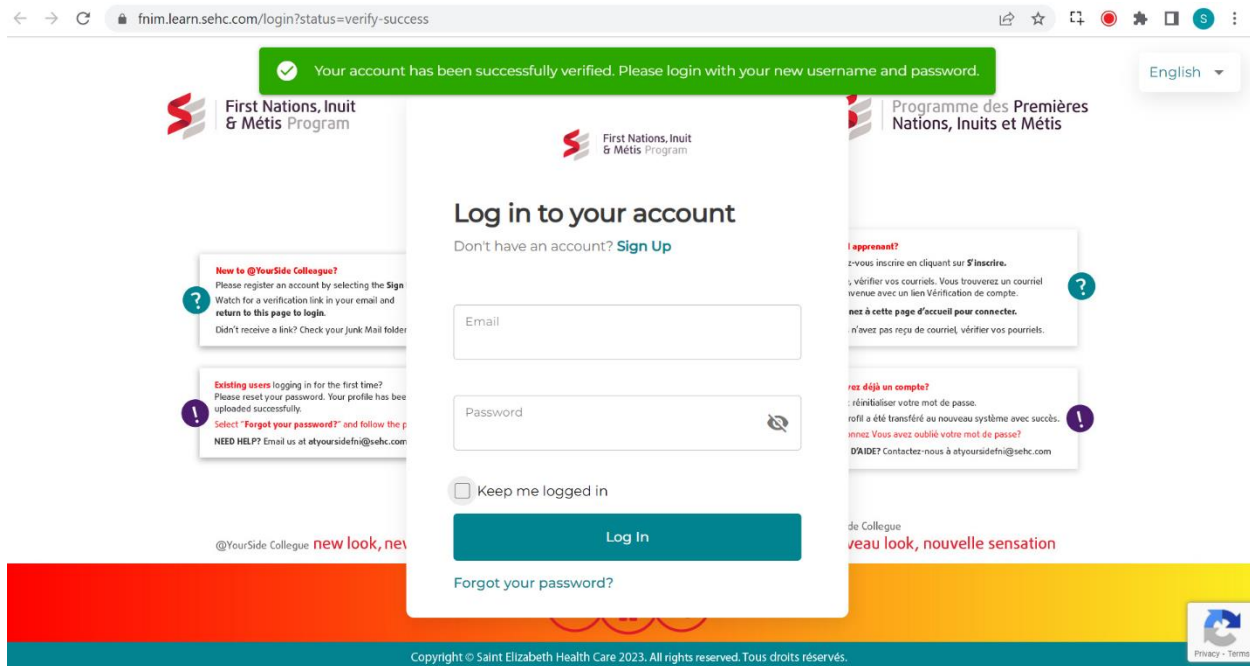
fnim.learn.sehc.com/login?status=verify-success

S

Your account has been successfully verified. Please login with your new username and password.

English

First Nations, Inuit & Métis Program

Programme des Premières Nations, Inuits et Métis

First Nations, Inuit & Métis Program

Log in to your account

Don't have an account? Sign Up

New to @YourSide Colleague?
Please register an account by selecting the Sign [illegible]
Watch for a verification link in your email and return to this page to login.
Didn't receive a link? Check your Junk Mail folder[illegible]

Existing users logging in for the first time?
Please reset your password. Your profile has bee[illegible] uploaded successfully.
Select "Forgot your password?" and follow the p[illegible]
NEED HELP? Email us at atyoursidefni@sehc.com

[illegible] apprenant?
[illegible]z-vous inscrire en cliquant sur S'inscrire.
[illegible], vérifier vos courriels. Vous trouverez un courriel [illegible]venue avec un lien Vérification de compte.
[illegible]nez à cette page d'accueil pour connecter.
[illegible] n'avez pas reçu de courriel, vérifier vos pourriels.

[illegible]vez déjà un compte?
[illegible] réinitialiser votre mot de passe.
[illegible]rofil a été transféré au nouveau système avec succès.
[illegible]nnez Vous avez oublié votre mot de passe?
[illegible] D'AIDE? Contactez-nous à atyoursidefni@sehc.com

Email

Password

Keep me logged in

Log In

Forgot your password?

@YourSide Collegue new look, nev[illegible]

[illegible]de Collegue
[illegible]veau look, nouvelle sensation

Copyright © Saint Elizabeth Health Care 2023. All rights reserved. Tous droits réservés.

Privacy - Terms